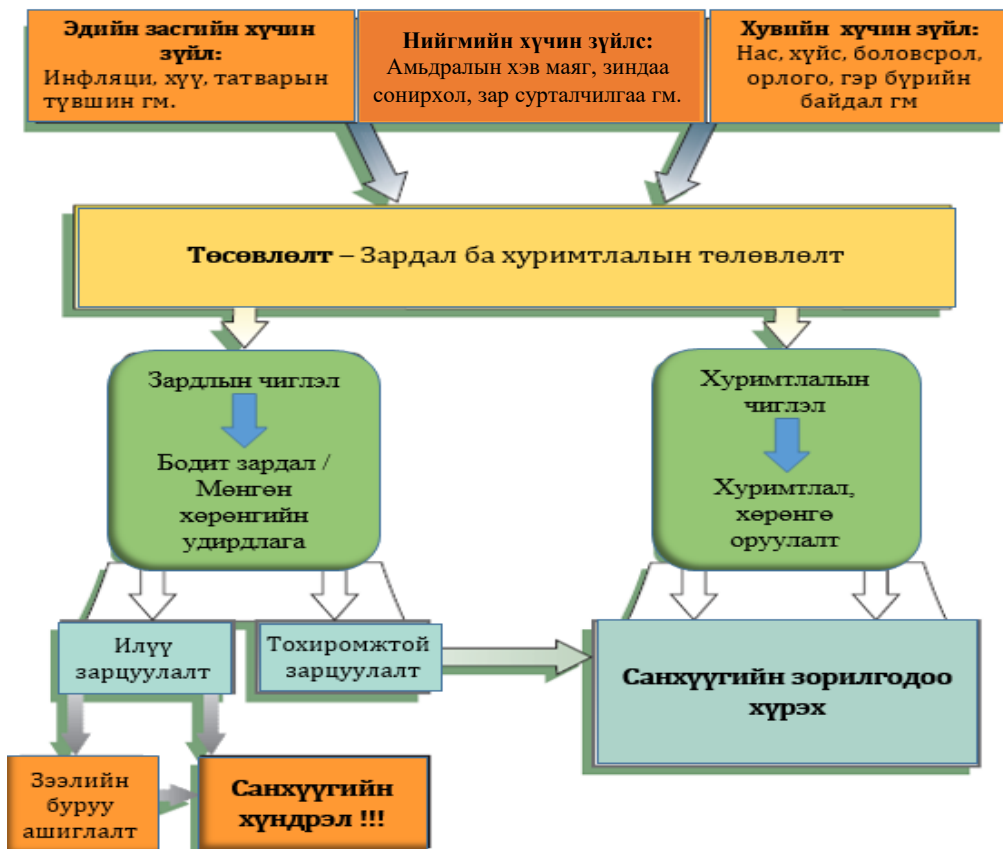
Эдийн засгийн хүчин зүйл:
Инфляци, хүү, татварын түвшин гм.

Нийгмийн хүчин зүйлс:
Амьдралын хэв маяг, зиндаа сонирхол, зар сурталчилгаа гм.

Хувийн хүчин зүйл:
Нас, хүйс, боловсрол, орлого, гэр бүрийн байдал гм

Төсөвлөлт – Зардал ба хуримтлалын төлөвлөлт

Зардлын чиглэл

Бодит зардал / Мөнгөн хөрөнгийн удирдлага

Хуримтлалын чиглэл

Хуримтлал, хөрөнгө оруулалт

Илүү зарцуулалт

Тохиромжтой зарцуулалт

Санхүүгийн зорилгодоо хүрэх

Зээлийн буруу ашиглалт

Санхүүгийн хүндрэл !!!